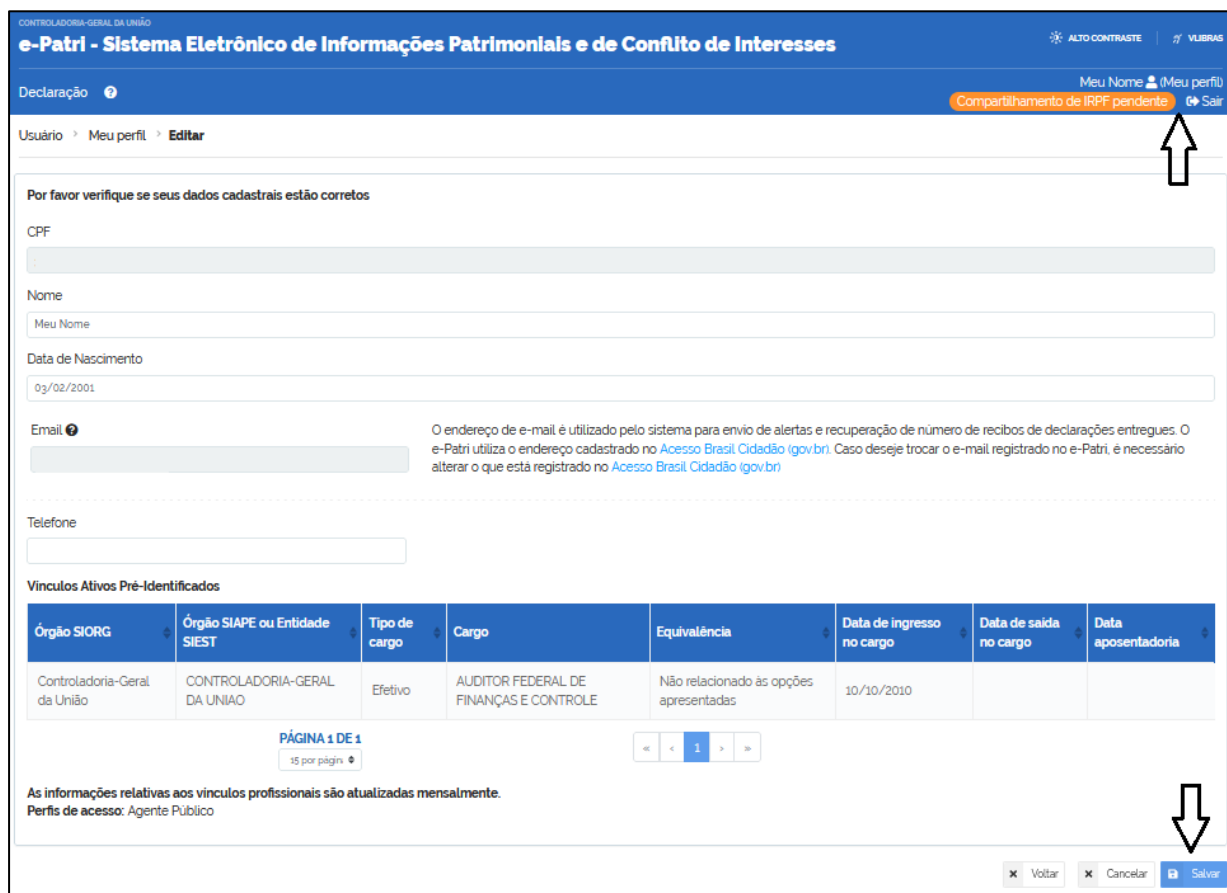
CONTROLADORIA-GERAL DA UNIÃO
e-Patri - Sistema Eletrônico de Informações Patrimoniais e de Conflito de Interesses

ALTO CONTRASTE | VLIBRAS

Declaração

Meu Nome (Meu perfil)
Compartilhamento de IRPF pendente Sair

Usuário > Meu perfil > Editar

Por favor verifique se seus dados cadastrais estão corretos

CPF

Nome

Meu Nome

Data de Nascimento

03/02/2001

Email

O endereço de e-mail é utilizado pelo sistema para envio de alertas e recuperação de número de recibos de declarações entregues. O e-Patri utiliza o endereço cadastrado no Acesso Brasil Cidadão (gov.br). Caso deseje trocar o e-mail registrado no e-Patri, é necessário alterar o que está registrado no Acesso Brasil Cidadão (gov.br)

Telefone

Vínculos Ativos Pré-Identificados

| Órgão SIORG | Órgão SIAPE ou Entidade SIEST | Tipo de cargo | Cargo | Equivalência | Data de ingresso no cargo | Data de saída no cargo | Data aposentadoria |
|---|---|---|---|---|---|---|---|
| Controladoria-Geral da União | CONTROLADORIA-GERAL DA UNIAO | Efetivo | AUDITOR FEDERAL DE FINANÇAS E CONTROLE | Não relacionado às opções apresentadas | 10/10/2010 | | |

PÁGINA 1 DE 1
15 por págin

« ‹ 1 › »

As informações relativas aos vínculos profissionais são atualizadas mensalmente.
Perfis de acesso: Agente Público

Voltar Cancelar Salvar